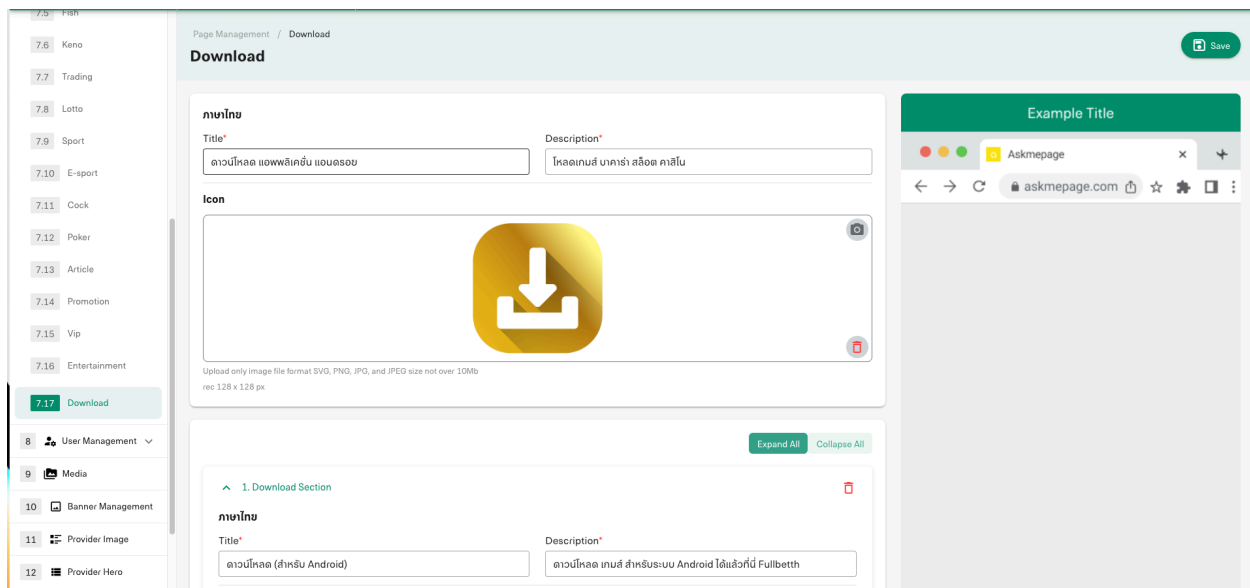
7.5 Fish
7.6 Keno
7.7 Trading
7.8 Lotto
7.9 Sport
7.10 E-sport
7.11 Cock
7.12 Poker
7.13 Article
7.14 Promotion
7.15 Vip
7.16 Entertainment
7.17 Download
8 User Management
9 Media
10 Banner Management
11 Provider Image
12 Provider Hero

Page Management / Download

Download

Save

ภาษาไทย

Title*
ดาวน์โหลด แอพพลิเคชั่น แอนดรอย

Description*
โหลดเกมส์ บาคาร่า สล็อต คาสิโน

Icon

Upload only image file format SVG, PNG, JPG, and JPEG size not over 10Mb
rec 128 x 128 px

Expand All
Collapse All

1. Download Section

ภาษาไทย

Title*
ดาวน์โหลด (สำหรับ Android)

Description*
ดาวน์โหลด เกมส์ สำหรับระบบ Android ได้แล้วที่นี่ Fullbetth

Example Title

Askmepage
askmepage.com